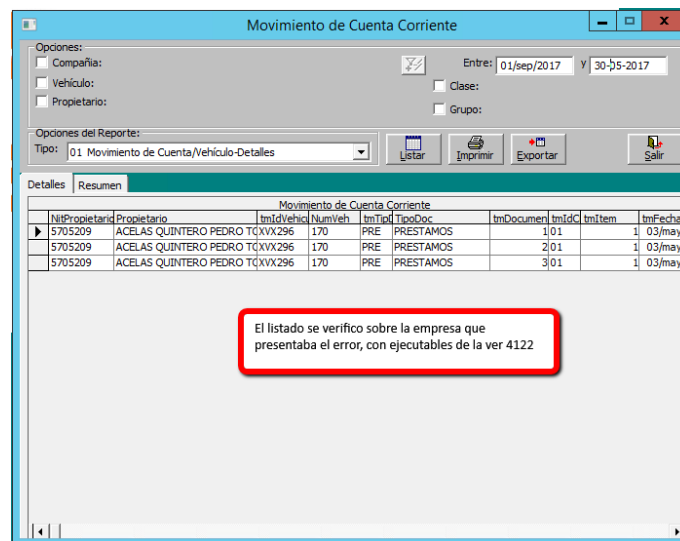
Movimiento de Cuenta Corriente

Opciones:
Compañia:
Vehículo:
Propietario:

Entre: 01/sep/2017 y 30-05-2017
Clase:
Grupo:

Opciones del Reporte:
Tipo: 01 Movimiento de Cuenta/Vehículo-Detalles

Listar
Imprimir
Exportar
Salir

Detalles
Resumen

Movimiento de Cuenta Corriente

| | NitPropietario | Propietario | tmIdVehiculo | NumVeh | tmTipo | TipoDoc | tmDocumento | tmIdC | tmItem | tmFecha |
|---|---|---|---|---|---|---|---|---|---|---|
| ▶ | 5705209 | ACELAS QUINTERO PEDRO TO | XVX296 | 170 | PRE | PRESTAMOS | 1 | 01 | 1 | 03/may |
| | 5705209 | ACELAS QUINTERO PEDRO TO | XVX296 | 170 | PRE | PRESTAMOS | 2 | 01 | 1 | 03/may |
| | 5705209 | ACELAS QUINTERO PEDRO TO | XVX296 | 170 | PRE | PRESTAMOS | 3 | 01 | 1 | 03/may |

El listado se verifico sobre la empresa que presentaba el error, con ejecutables de la ver 4122